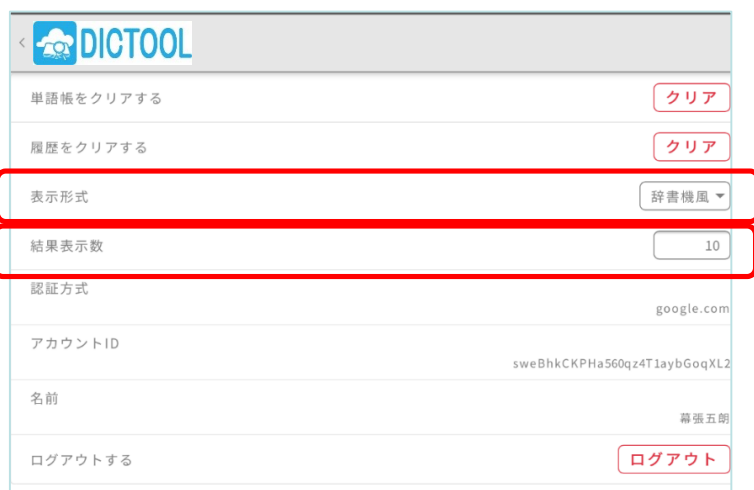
<

DICTOOL

単語帳をクリアする

クリア

履歴をクリアする

クリア

表示形式

辞書機風

結果表示数

10

認証方式

google.com

アカウントID

sweBhkCKPHa560qz4T1aybGoqXL2

名前

幕張五朗

ログアウトする

ログアウト